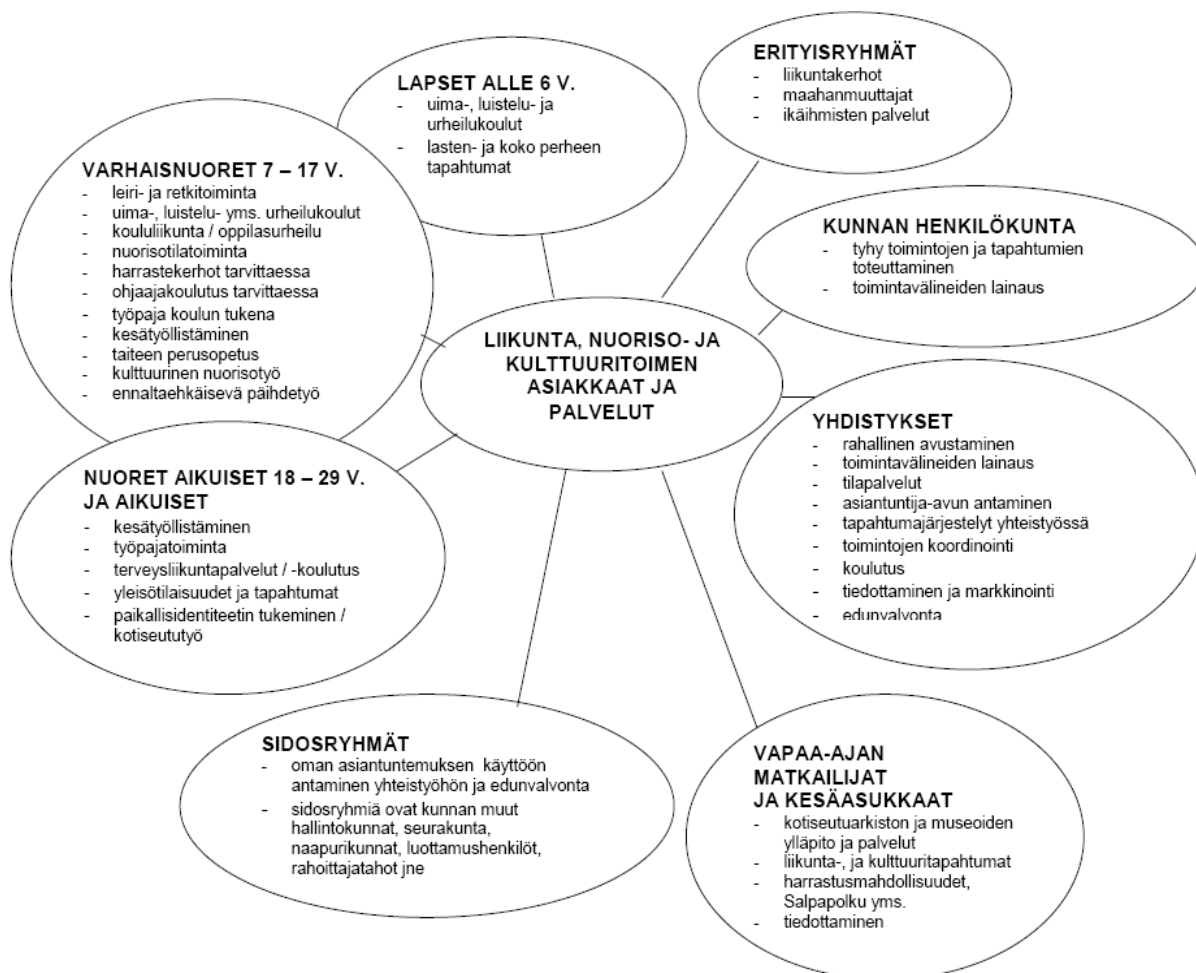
LAPSET ALLE 6 V.
- uima-, luistelu- ja urheilukoulut
- lasten- ja koko perheen tapahtumat

ERITYISRYHMÄT
- liikuntakerhot
- maahanmuuttajat
- ikäihmisten palvelut

VARHAISNUORET 7 – 17 V.
- leiri- ja retkitoiminta
- uima-, luistelu- yms. urheilukoulut
- koululiikunta / oppilasurheilu
- nuorisotilatoiminta
- harrastekerhot tarvittaessa
- ohjaajakoulutus tarvittaessa
- työpaja koulun tukena
- kesätyöllistäminen
- taiteen perusopetus
- kulttuurinen nuorisotyö
- ennaltaehkäisevä päihdetyö

KUNNAN HENKILÖKUNTA
- tyhy toimintojen ja tapahtumien toteuttaminen
- toimintavälineiden lainaus

LIIKUNTA, NUORISO- JA KULTTUURITOIMEN ASIAKKAAT JA PALVELUT

YHDISTYKSET
- rahallinen avustaminen
- toimintavälineiden lainaus
- tilapalvelut
- asiantuntija-avun antaminen
- tapahtumajärjestelyt yhteistyössä
- toimintojen koordinointi
- koulutus
- tiedottaminen ja markkinointi
- edunvalvonta

NUORET AIKUISET 18 – 29 V. JA AIKUISET
- kesätyöllistäminen
- työpajatoiminta
- terveysliikuntapalvelut / -koulutus
- yleisötilaisuudet ja tapahtumat
- paikallisidentiteetin tukeminen / kotiseututyö

SIDOSRYHMÄT
- oman asiantuntemuksen käyttöön antaminen yhteistyöhön ja edunvalvonta
- sidosryhmiä ovat kunnan muut hallintokunnat, seurakunta, naapurikunnat, luottamushenkilöt, rahoittajatahot jne

VAPAA-AJAN MATKAILIJAT JA KESÄASUKKAAT
- kotiseutuarkiston ja museoiden ylläpito ja palvelut
- liikunta-, ja kulttuuritapahtumat
- harrastusmahdollisuudet, Salpapolku yms.
- tiedottaminen